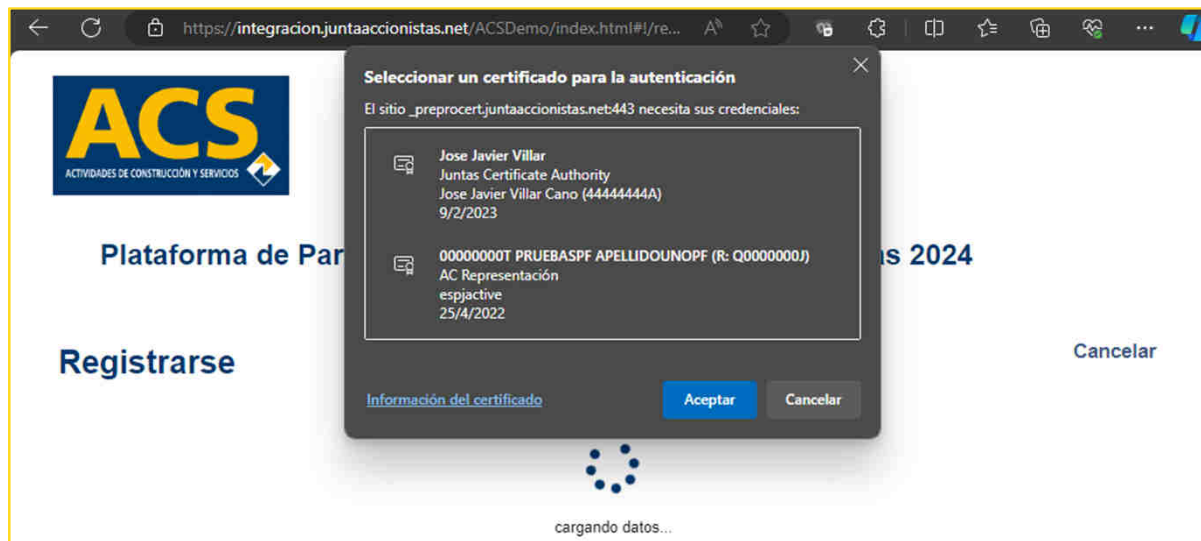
https://integracion.juntaaccionistas.net/ACSDemo/index.html#!/re...

ACS
ACTIVIDADES DE CONSTRUCCIÓN Y SERVICIOS

Plataforma de Par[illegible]as 2024

Registrarse

Cancelar

Seleccionar un certificado para la autenticación

El sitio _preprocert.juntaaccionistas.net:443 necesita sus credenciales:

Jose Javier Villar
Juntas Certificate Authority
Jose Javier Villar Cano (44444444A)
9/2/2023

00000000T PRUEBASPF APELLIDOUNOPF (R: Q0000000J)
AC Representación
espjactive
25/4/2022

Información del certificado

Aceptar

Cancelar

cargando datos...